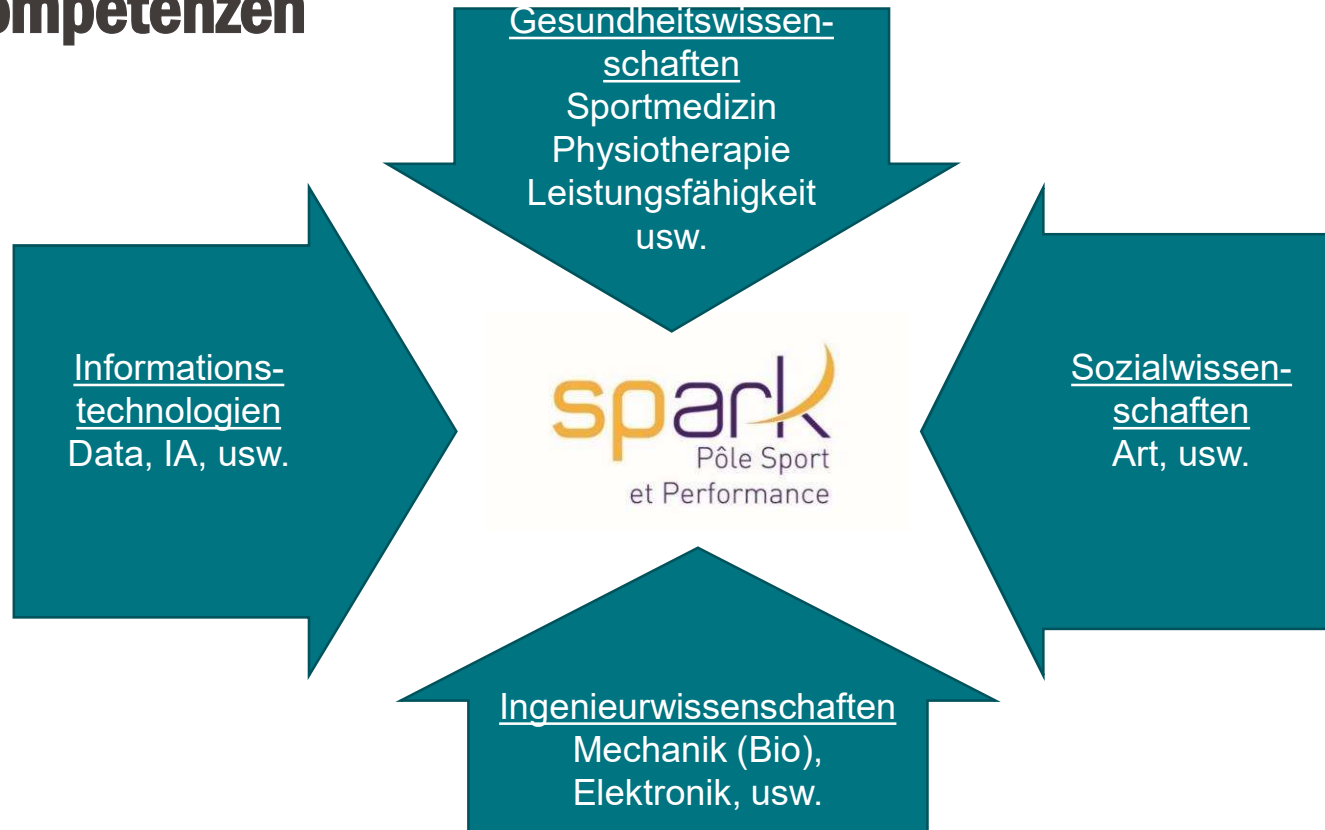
ompetenzen

Gesundheitswissenschaften
Sportmedizin
Physiotherapie
Leistungsfähigkeit
usw.

Informationstechnologien
Data, IA, usw.

spark
Pôle Sport
et Performance

Sozialwissenschaften
Art, usw.

Ingenieurwissenschaften
Mechanik (Bio), Elektronik, usw.